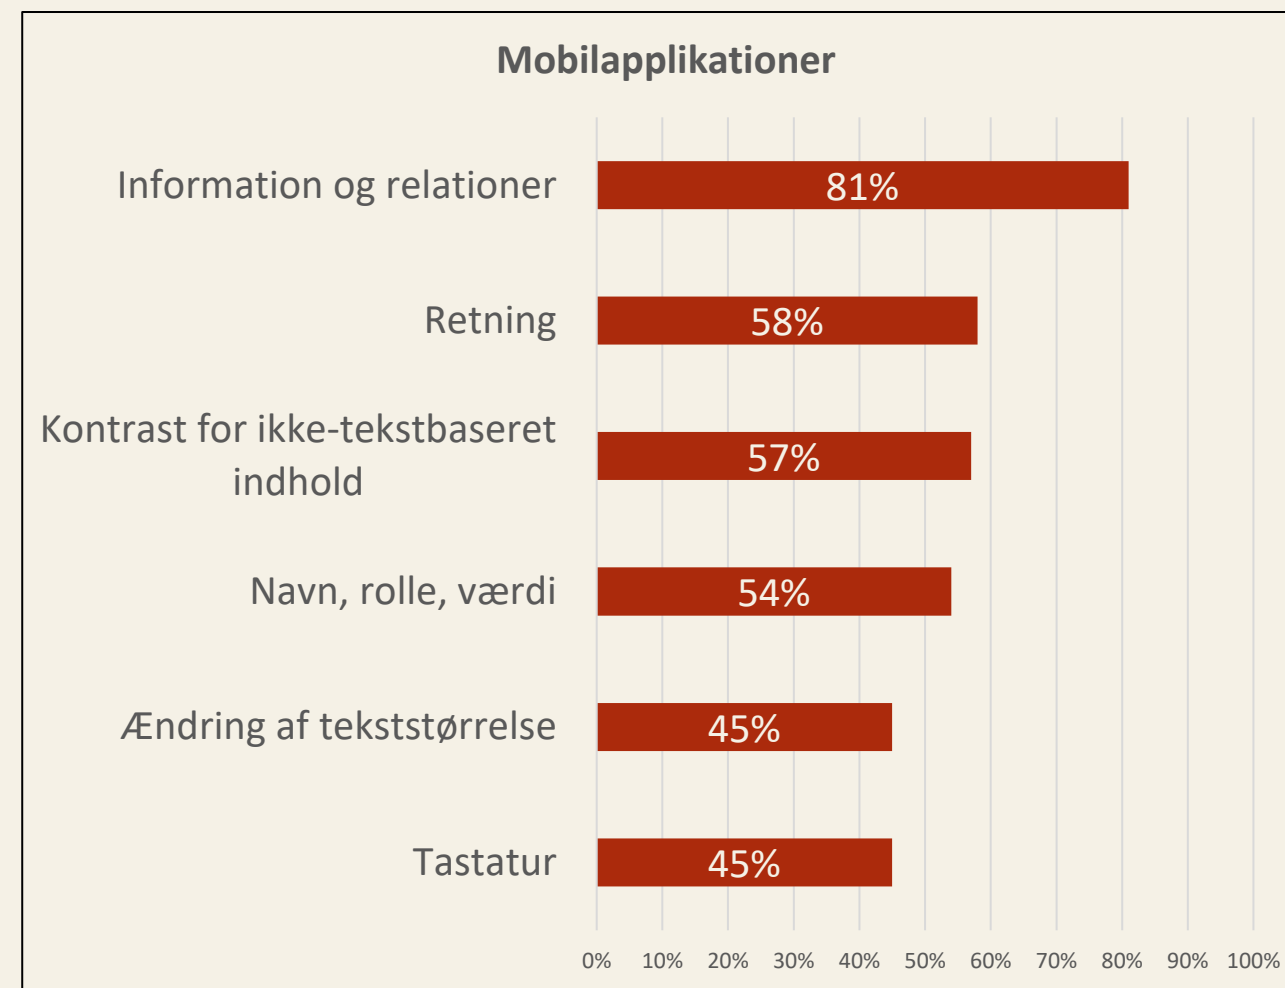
Mobilapplikationer

Information og relationer 81%

Retning 58%

Kontrast for ikke-tekstbaseret indhold 57%

Navn, rolle, værdi 54%

Ændring af tekststørrelse 45%

Tastatur 45%

0% 10% 20% 30% 40% 50% 60% 70% 80% 90% 100%